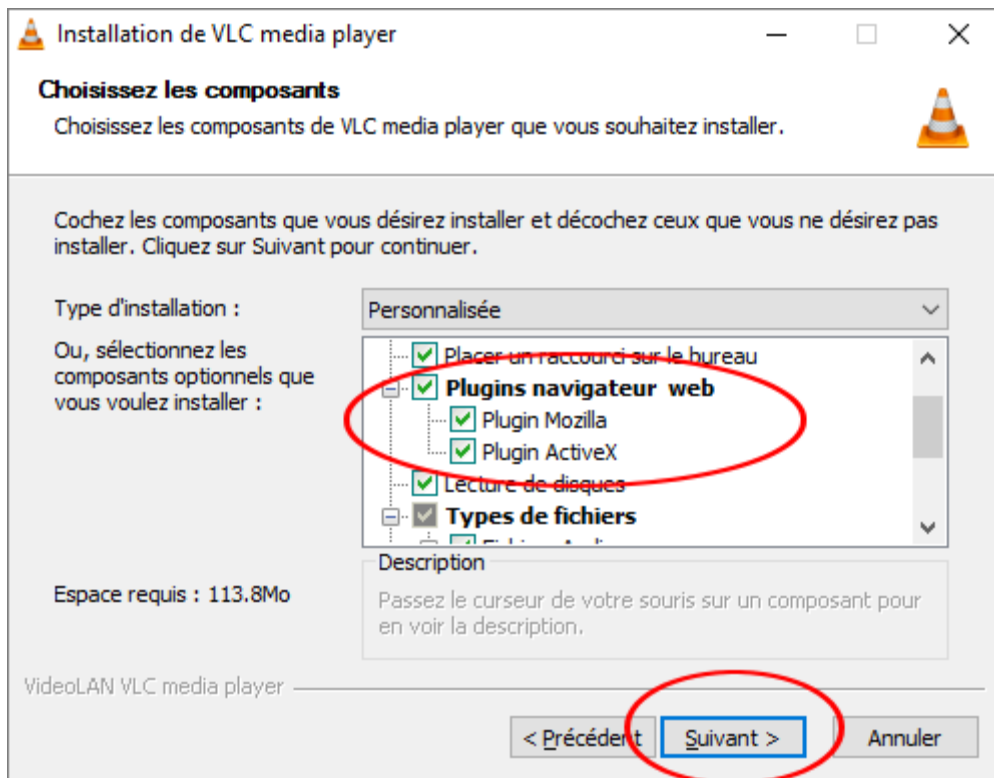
Installation de VLC media player

Choisissez les composants

Choisissez les composants de VLC media player que vous souhaitez installer.

Cochez les composants que vous désirez installer et décochez ceux que vous ne désirez pas installer. Cliquez sur Suivant pour continuer.

Type d'installation :

Personnalisée

Ou, sélectionnez les composants optionnels que vous voulez installer :

Placer un raccourci sur le bureau
Plugins navigateur web
Plugin Mozilla
Plugin ActiveX
Lecture de disques
Types de fichiers
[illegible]

Espace requis : 113.8Mo

Description

Passez le curseur de votre souris sur un composant pour en voir la description.

VideoLAN VLC media player

< Précédent
Suivant >
Annuler